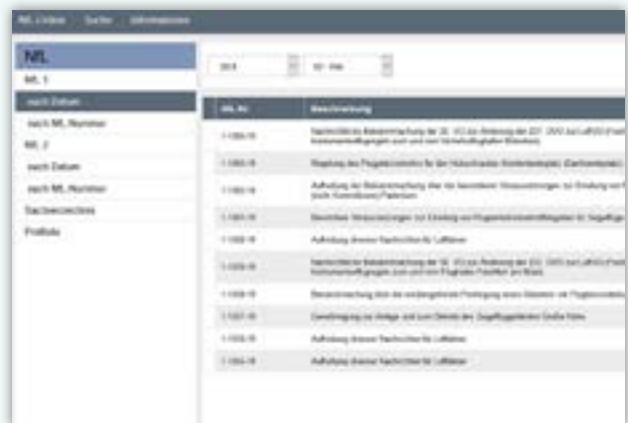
NfL Online Suche Informationen

NfL
NfL 1
nach Datum
nach NfL Nummer
NfL 2
nach Datum
nach NfL Nummer
Sachverzeichnis
Profilsuche

2018
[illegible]

| NfL Nr. | Beschreibung |
|---|---|
| 1-1089-18 | Nachrichtliche Bekanntmachung der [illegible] |
| 1-1085-18 | Regelung des Flugplatzverkehrs für den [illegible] |
| 1-1082-18 | Aufhebung der Bekanntmachung über die besonderen Voraussetzungen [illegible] |
| 1-1083-18 | Besondere Voraussetzungen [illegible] |
| 1-1082-18 | Aufhebung diverser Nachrichten für Luftfahrer |
| 1-1078-18 | Nachrichtliche Bekanntmachung der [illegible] |
| 1-1058-18 | Bekanntmachung über die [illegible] |
| 1-1057-18 | Genehmigung zur Anlage und zum Betrieb des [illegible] |
| 1-1055-18 | Aufhebung diverser Nachrichten für Luftfahrer |
| 1-1054-18 | Aufhebung diverser Nachrichten für Luftfahrer |